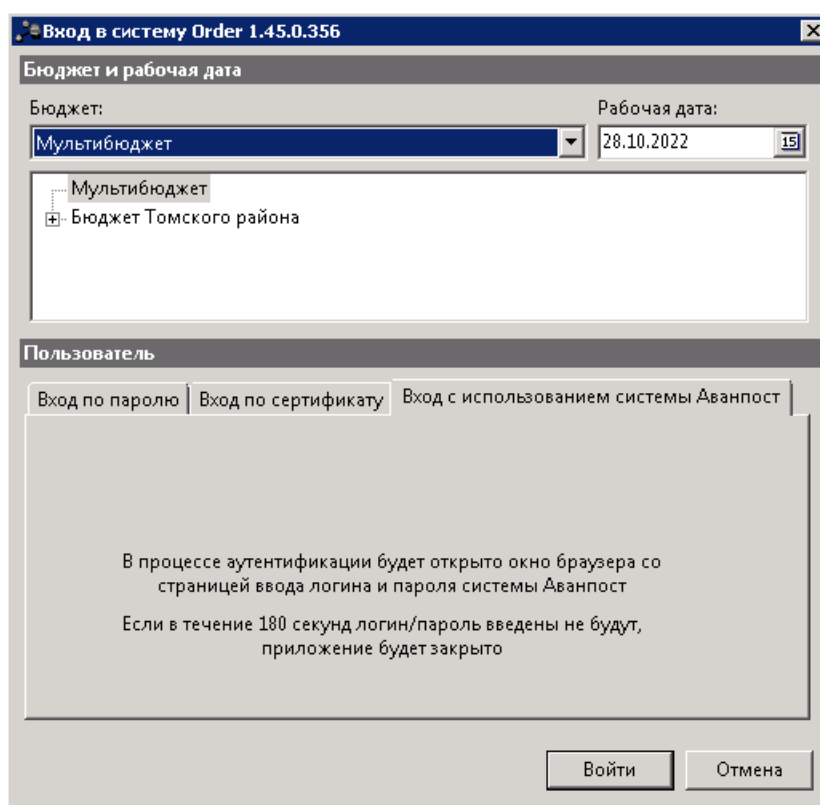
Вход в систему Order 1.45.0.356

Бюджет и рабочая дата

Бюджет:

Мультибюджет

Рабочая дата:

28.10.2022

15

Мультибюджет

Бюджет Томского района

Пользователь

Вход по паролю | Вход по сертификату | Вход с использованием системы Аванпост

В процессе аутентификации будет открыто окно браузера со страницей ввода логина и пароля системы Аванпост

Если в течение 180 секунд логин/пароль введены не будут, приложение будет закрыто

Войти

Отмена